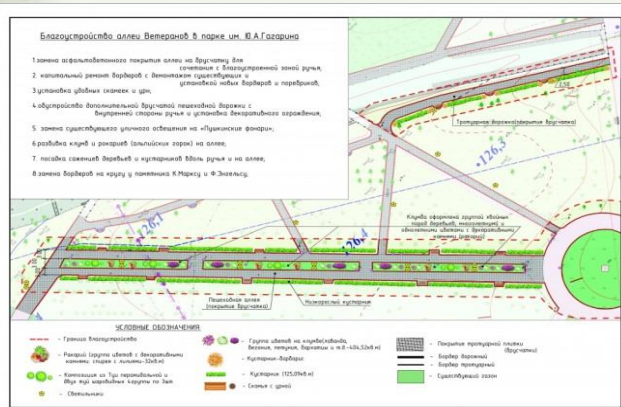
Благоустройство аллеи Ветеранов в парке им. Ю.А.Гагарина

1. замена асфальтобетонного покрытия аллеи на брусчатку для сочетания с благоустроенной зоной ручья;
2. капитальный ремонт бордюров с демонтажем существующих и установкой новых бордюров и поребриков;
3. установка удобных скамеек и урн;
4. обустройство дополнительной брусчатой пешеходной дорожки с внутренней стороны ручья и установка декоративного ограждения;
5. замена существующего уличного освещения на «Пушкинские фонари»;
6. разбивка клумб и рокариев (альпийских горок) на аллее;
7. посадка саженцев деревьев и кустарников вдоль ручья и на аллее;
8. замена бордюров на кругу у памятника К.Марксу и Ф.Энгельсу.

Тротуарная дорожка (покрытие брусчатка)

126.5

126.1

126.4

Клумба оформлена группой хвойных пород деревьев, многолетними и однолетними цветами с декоративными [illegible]

Пешеходная аллея (покрытие брусчатка)

Живая изгородь кустарник

УСЛОВНЫЕ ОБОЗНАЧЕНИЯ

- Граница благоустройства
- Рокарий (группа цветов с декоративными камнями, глыбами с лилиями - 32х8 м)
- Композиция из Туи пирамидальной и двух туй шаровидных группы по 3шт
- Светильники
- Группа цветов на клумбе (кабанда, бегонии, петунии, бархатцы и т.д. - 404,52х8 м)
- Кустарник-барбарис
- Кустарник (125,09х8 м)
- Скамья с урной
- Покрытие тротуарной плитки (брусчатки)
- Бордюр дорожный
- Бордюр тротуарный
- Существующий газон